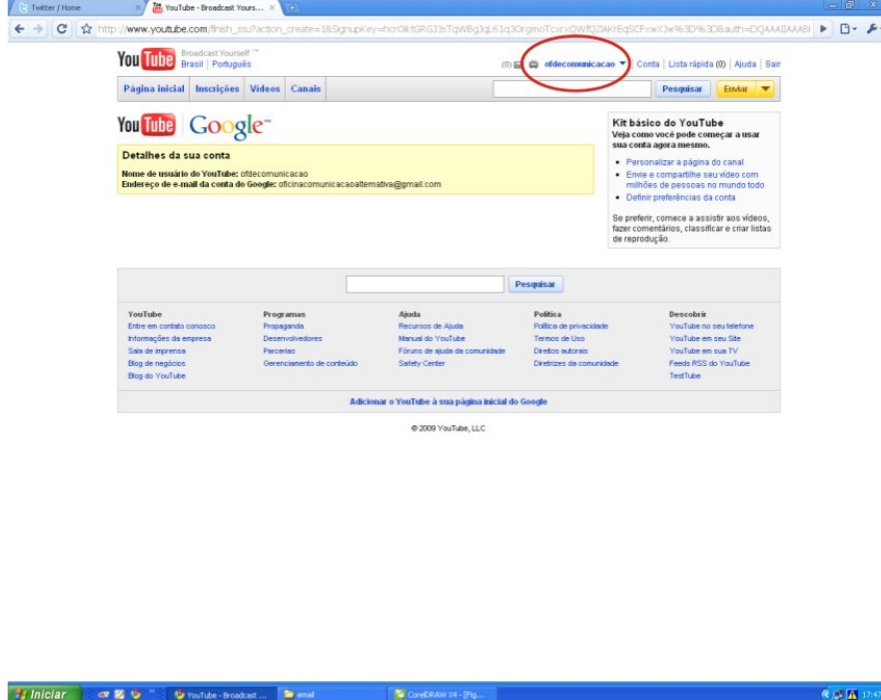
Twitter / Home
YouTube - Broadcast Yours...
http://www.youtube.com/finish_ssu?action_create=1&SignupKey=hcrOiktGRGJ3sTqWBg3qL61q3OrgmoTcxrxOWfQZlAkrEqSCFxwXJw%3D%3D&auth=DQAAAIIAAAB

YouTube Broadcast Yourself™
Brasil | Português

(0) ofdecomunicacao ▾ | Conta | Lista rápida (0) | Ajuda | Sair

Página inicial | Inscrições | Vídeos | Canais

Pesquisar | Enviar

YouTube | Google™

Detalhes da sua conta

Nome de usuário do YouTube: ofdecomunicacao
Endereço de e-mail da conta do Google: oficinacomunicacaoalternativa@gmail.com

Kit básico do YouTube
Veja como você pode começar a usar sua conta agora mesmo.

- Personalizar a página do canal
- Envie e compartilhe seu vídeo com milhões de pessoas no mundo todo
- Definir preferências da conta

Se preferir, comece a assistir aos vídeos, fazer comentários, classificar e criar listas de reprodução.

Pesquisar

YouTube
Entre em contato conosco
Informações da empresa
Sala de imprensa
Blog de negócios
Blog do YouTube

Programas
Propaganda
Desenvolvedores
Parcerias
Gerenciamento de conteúdo

Ajuda
Recursos de Ajuda
Manual do YouTube
Fórum de ajuda da comunidade
Safety Center

Política
Política de privacidade
Termos de Uso
Direitos autorais
Diretrizes da comunidade

Descobrir
YouTube no seu telefone
YouTube em seu Site
YouTube em sua TV
Feeds RSS do YouTube
TestTube

Adicionar o YouTube à sua página inicial do Google

© 2009 YouTube, LLC

Iniciar | YouTube - Broadcast ... | email | CorelDRAW X4 - [Fig... | 17:47